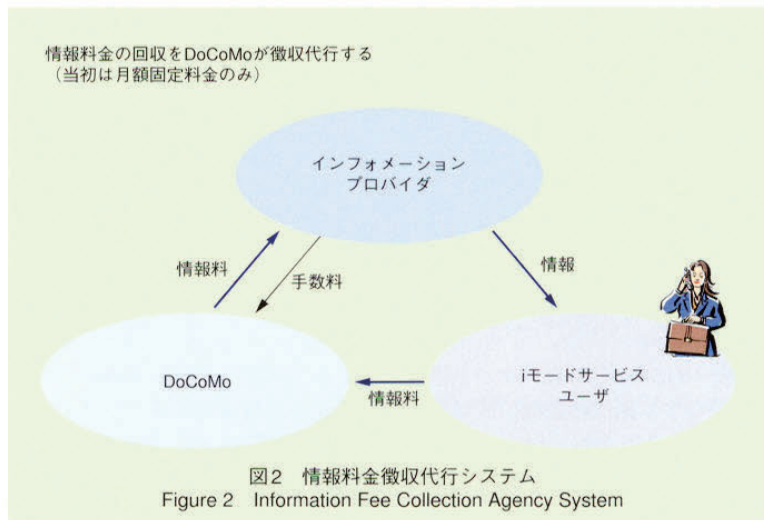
情報料金の回収をDoCoMoが徴収代行する
（当初は月額固定料金のみ）

インフォメーション
プロバイダ

情報料

手数料

情報

DoCoMo

情報料

iモードサービス
ユーザ

図2　情報料金徴収代行システム
Figure 2　Information Fee Collection Agency System